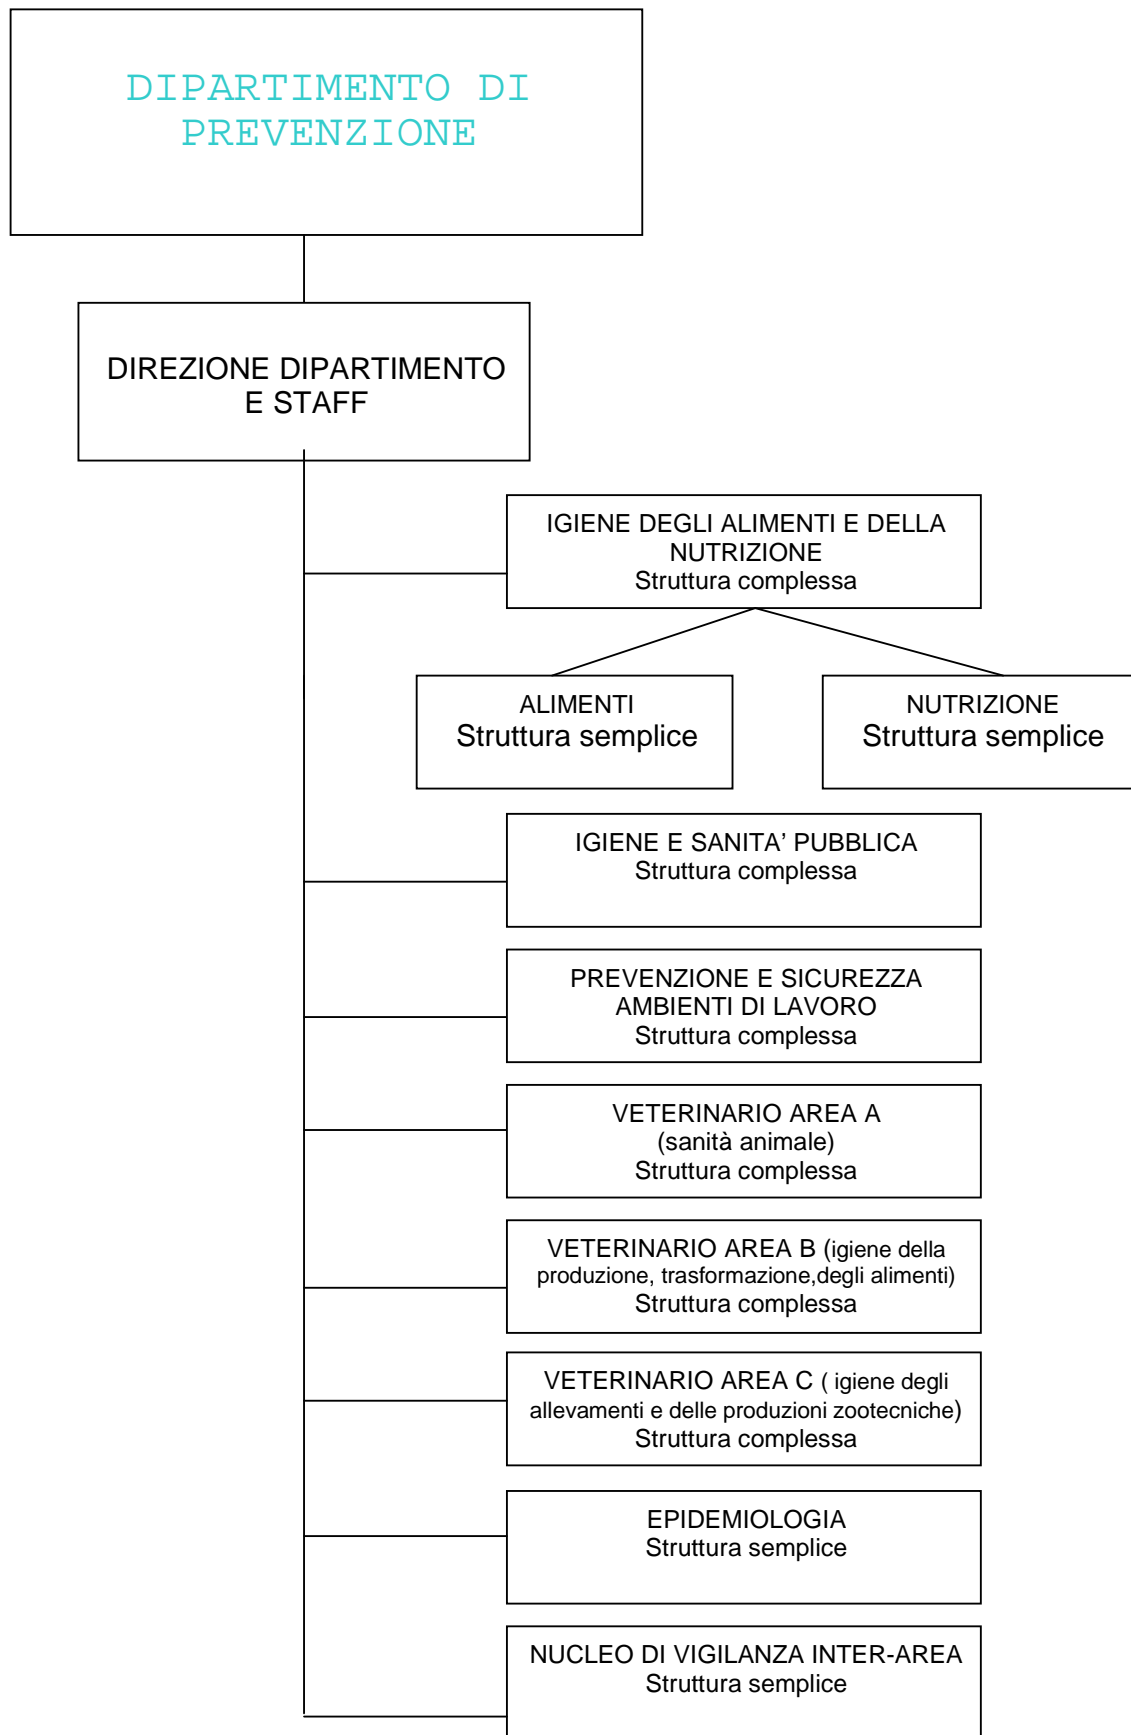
DIPARTIMENTO DI PREVENZIONE

DIREZIONE DIPARTIMENTO E STAFF

IGIENE DEGLI ALIMENTI E DELLA NUTRIZIONE
Struttura complessa

ALIMENTI
Struttura semplice

NUTRIZIONE
Struttura semplice

IGIENE E SANITA' PUBBLICA
Struttura complessa

PREVENZIONE E SICUREZZA AMBIENTI DI LAVORO
Struttura complessa

VETERINARIO AREA A
(sanità animale)
Struttura complessa

VETERINARIO AREA B (igiene della produzione, trasformazione,degli alimenti)
Struttura complessa

VETERINARIO AREA C ( igiene degli allevamenti e delle produzioni zootecniche)
Struttura complessa

EPIDEMIOLOGIA
Struttura semplice

NUCLEO DI VIGILANZA INTER-AREA
Struttura semplice